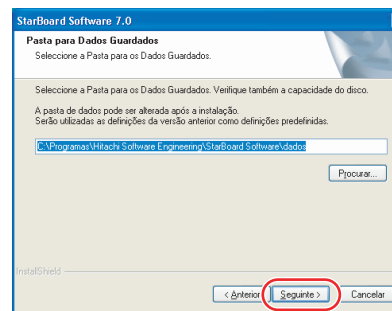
StarBoard Software 7.0

Pasta para Dados Guardados

Seleccione a Pasta para os Dados Guardados.

Seleccione a Pasta para os Dados Guardados. Verifique também a capacidade do disco.

A pasta de dados pode ser alterada após a instalação.
Serão utilizadas as definições da versão anterior como definições predefinidas.

C:\Programas\Hitachi Software Engineering\StarBoard Software\dados

Procurar...

InstallShield

< Anterior

Seguinte >

Cancelar